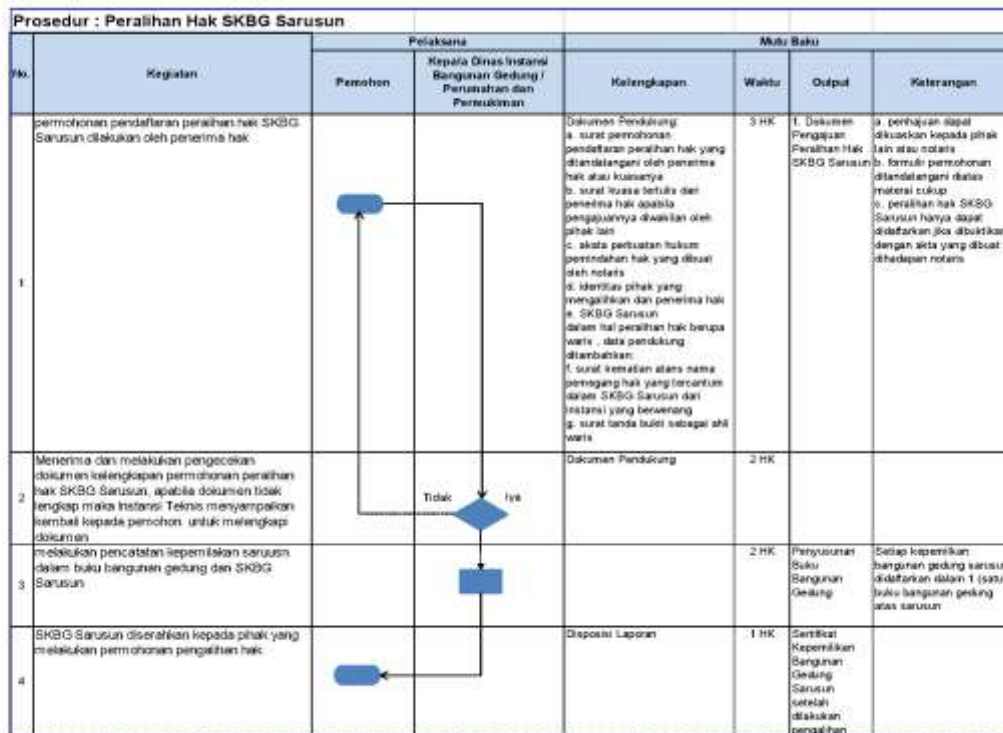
Prosedur : Peralihan Hak SKBG Sarusun

| No. | Kegiatan | Pelaksana: Pemohon | Pelaksana: Kepala Dinas Instansi Bangunan Gedung / Perumahan dan Permukiman | Mutu Baku: Kelengkapan | Mutu Baku: Waktu | Mutu Baku: Output | Mutu Baku: Keterangan |
|---|---|---|---|---|---|---|---|
| 1 | permohonan pendaftaran peralihan hak SKBG Sarusun dilakukan oleh penerima hak | | | Dokumen Pendukung: a. surat permohonan pendaftaran peralihan hak yang ditandatangani oleh penerima hak atau kuasanya b. surat kuasa tertulis dari penerima hak apabila pengajuannya diwakilan oleh pihak lain c. akata perbuatan hukum pemindahan hak yang dibuat oleh notaris d. identitas pihak yang mengalihkan dan penerima hak e. SKBG Sarusun dalam hal peralihan hak berupa waris , data pendukung ditambahkan: f. surat kematian atans nama pemegang hak yang tercantum dalam SKBG Sarusun dari instansi yang berwenang g. surat tanda bukti sebagai ahli waris | 3 HK | 1. Dokumen Pengajuan Peralihan Hak SKBG Sarusun | a. penhajuan dapat dikuaskan kepada pihak lain atau notaris b. formulir permohonan ditandatangani diatas materai cukup c. peralihan hak SKBG Sarusun hanya dapat didaftarkan jika dibuktikan dengan akta yang dibuat dihadapan notaris |
| 2 | Menerima dan melakukan pengecekan dokumen kelengkapan permohonan peralihan hak SKBG Sarusun, apabila dokumen tidak lengkap maka Instansi Teknis menyampaikan kembali kepada pemohon untuk melengkapi dokumen | | Tidak Iya | Dokumen Pendukung | 2 HK | | |
| 3 | melakukan pencatatan kepemilikan saruusn dalam buku bangunan gedung dan SKBG Sarusun | | | | 2 HK | Penyusunan Buku Bangunan Gedung | Setiap kepemilikan bangunan gedung sarusun didaftarkan dalam 1 (satu) buku bangunan gedung atas sarusun |
| 4 | SKBG Sarusun diserahkan kepada pihak yang melakukan permohonan pengalihan hak | | | Disposisi Laporan | 1 HK | Sertifikat Kepemilikan Bangunan Gedung Sarusun setelah dilakukan pengalihan | |